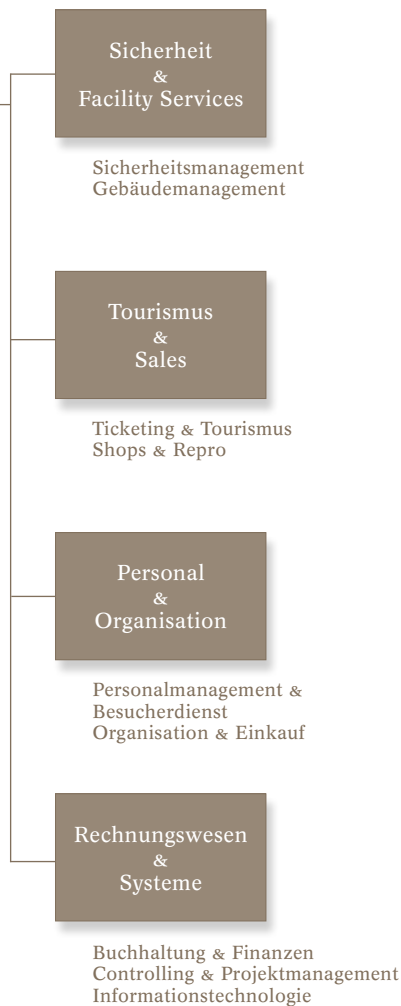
Sicherheit
&
Facility Services

Sicherheitsmanagement
Gebäudemanagement

Tourismus
&
Sales

Ticketing & Tourismus
Shops & Repro

Personal
&
Organisation

Personalmanagement & Besucherdienst
Organisation & Einkauf

Rechnungswesen
&
Systeme

Buchhaltung & Finanzen
Controlling & Projektmanagement
Informationstechnologie